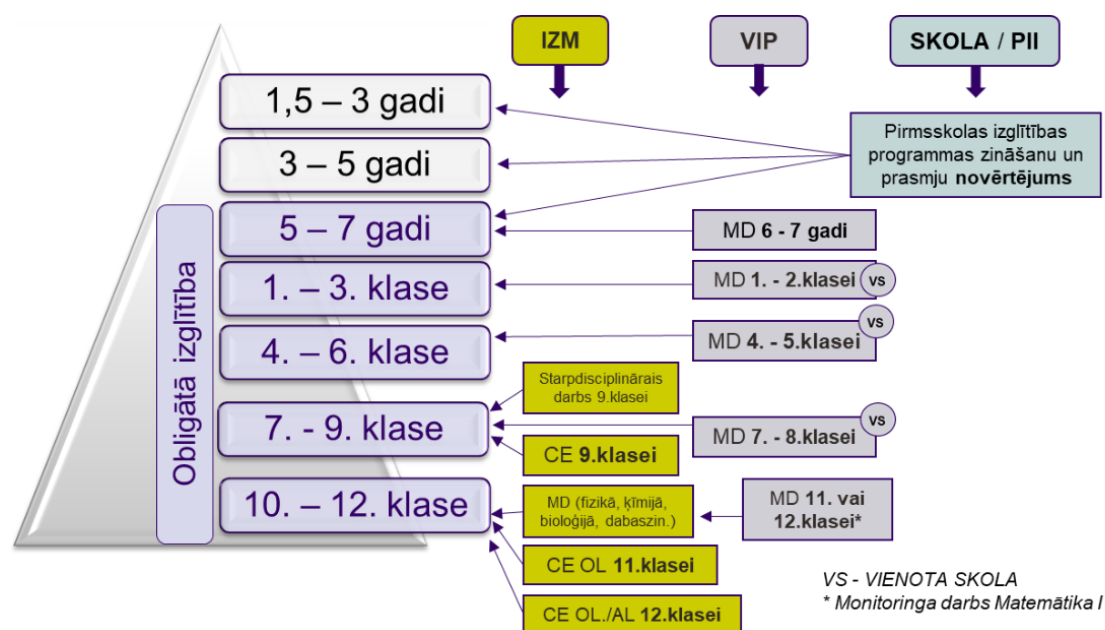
IZM

VIP

SKOLA / PII

1,5 – 3 gadi

3 – 5 gadi

5 – 7 gadi

1. – 3. klase

4. – 6. klase

7. - 9. klase

10. – 12. klase

Obligātā izglītība

Pirmsskolas izglītības programmas zināšanu un prasmju **novērtējums**

MD **6 - 7 gadi**

MD **1. - 2.klasei** VS

MD **4. - 5.klasei** VS

Starpdisciplinārais darbs 9.klasei

MD **7. - 8.klasei** VS

CE **9.klasei**

MD (fizikā, ķīmijā, bioloģijā, dabaszin.)

MD **11. vai 12.klasei***

CE OL **11.klasei**

CE OL./AL **12.klasei**

VS - VIENOTA SKOLA

* Monitoringa darbs Matemātika I